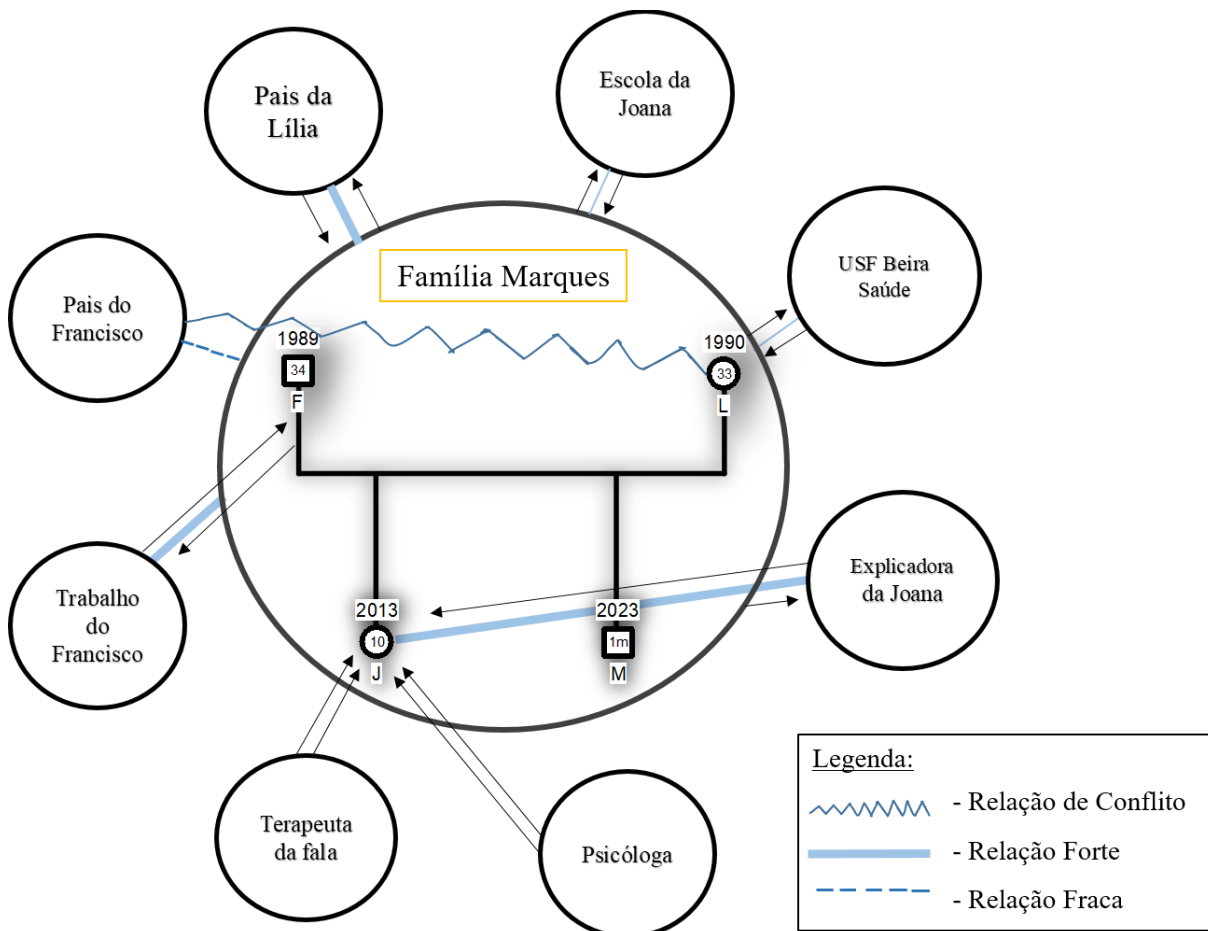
Pais da Lília

Escola da Joana

Família Marques

USF Beira Saúde

Pais do Francisco

1989
34
F

1990
33
L

Trabalho do Francisco

Explicadora da Joana

2013
10
J

2023
1m
M

Terapeuta da fala

Psicóloga

Legenda:
- Relação de Conflito
- Relação Forte
- Relação Fraca